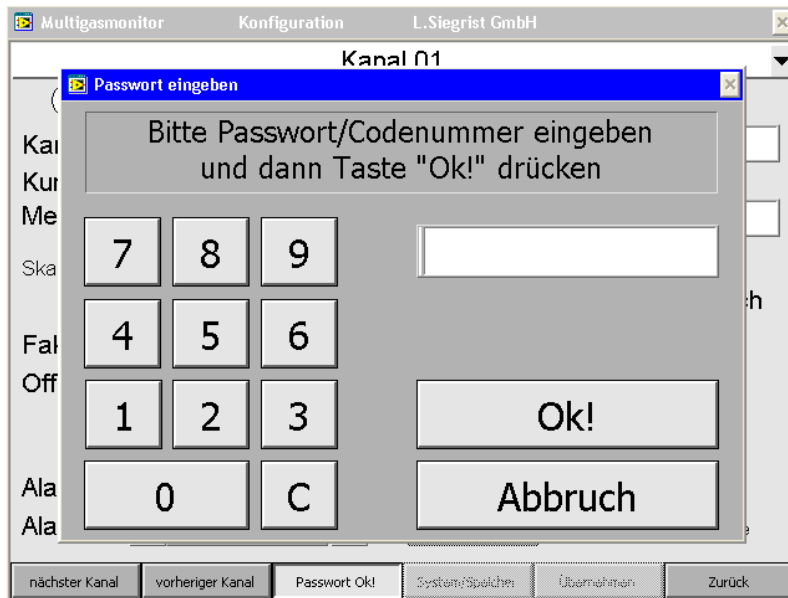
Multigasmonitor Konfiguration L.Siegrist GmbH

Kanal 01

Passwort eingeben

Bitte Passwort/Codenummer eingeben und dann Taste "Ok!" drücken

7 8 9

4 5 6

1 2 3

0 C

Ok!

Abbruch

Kai
Kur
Me
Ska
Fal
Off
Ala
Ala

h

nächster Kanal | vorheriger Kanal | Passwort Ok! | System/Speicher | Übernehmen | Zurück